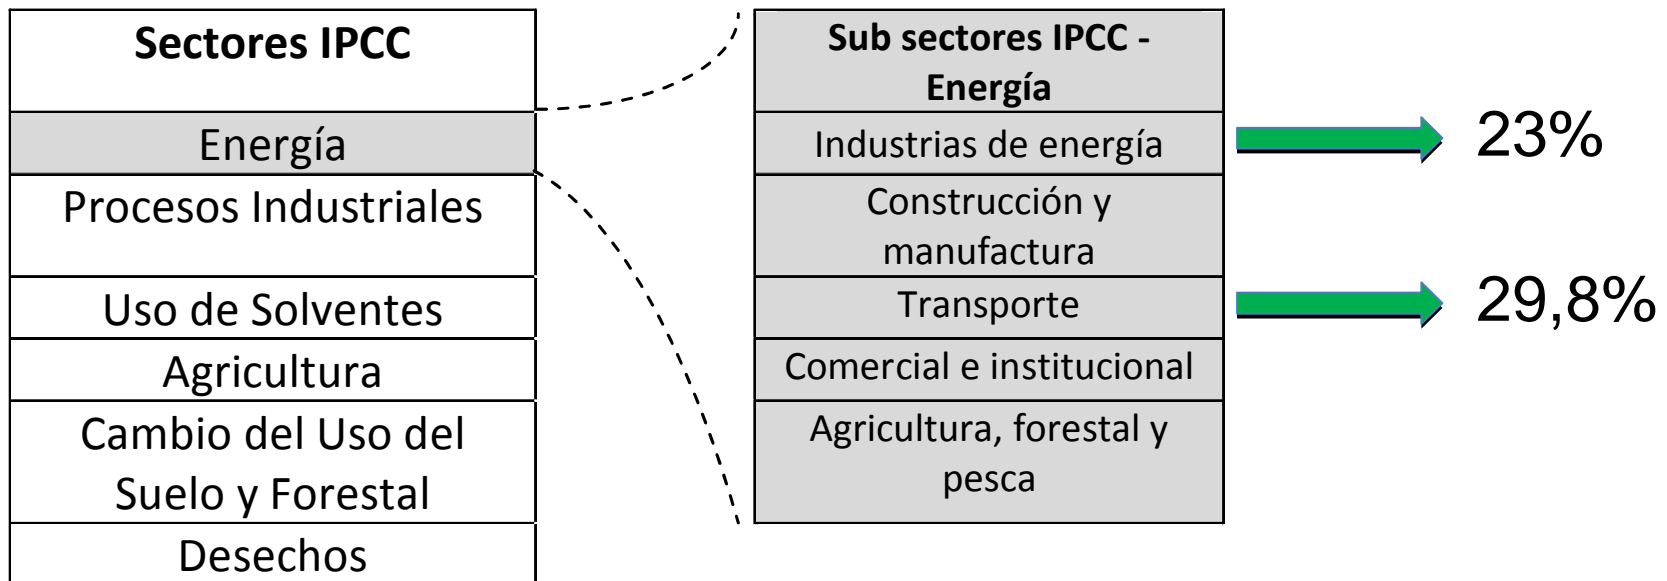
| Sectores IPCC |
|---|
| Energía |
| Procesos Industriales |
| Uso de Solventes |
| Agricultura |
| Cambio del Uso del Suelo y Forestal |
| Desechos |

| Sub sectores IPCC - Energía |
|---|
| Industrias de energía |
| Construcción y manufactura |
| Transporte |
| Comercial e institucional |
| Agricultura, forestal y pesca |

23%

29,8%